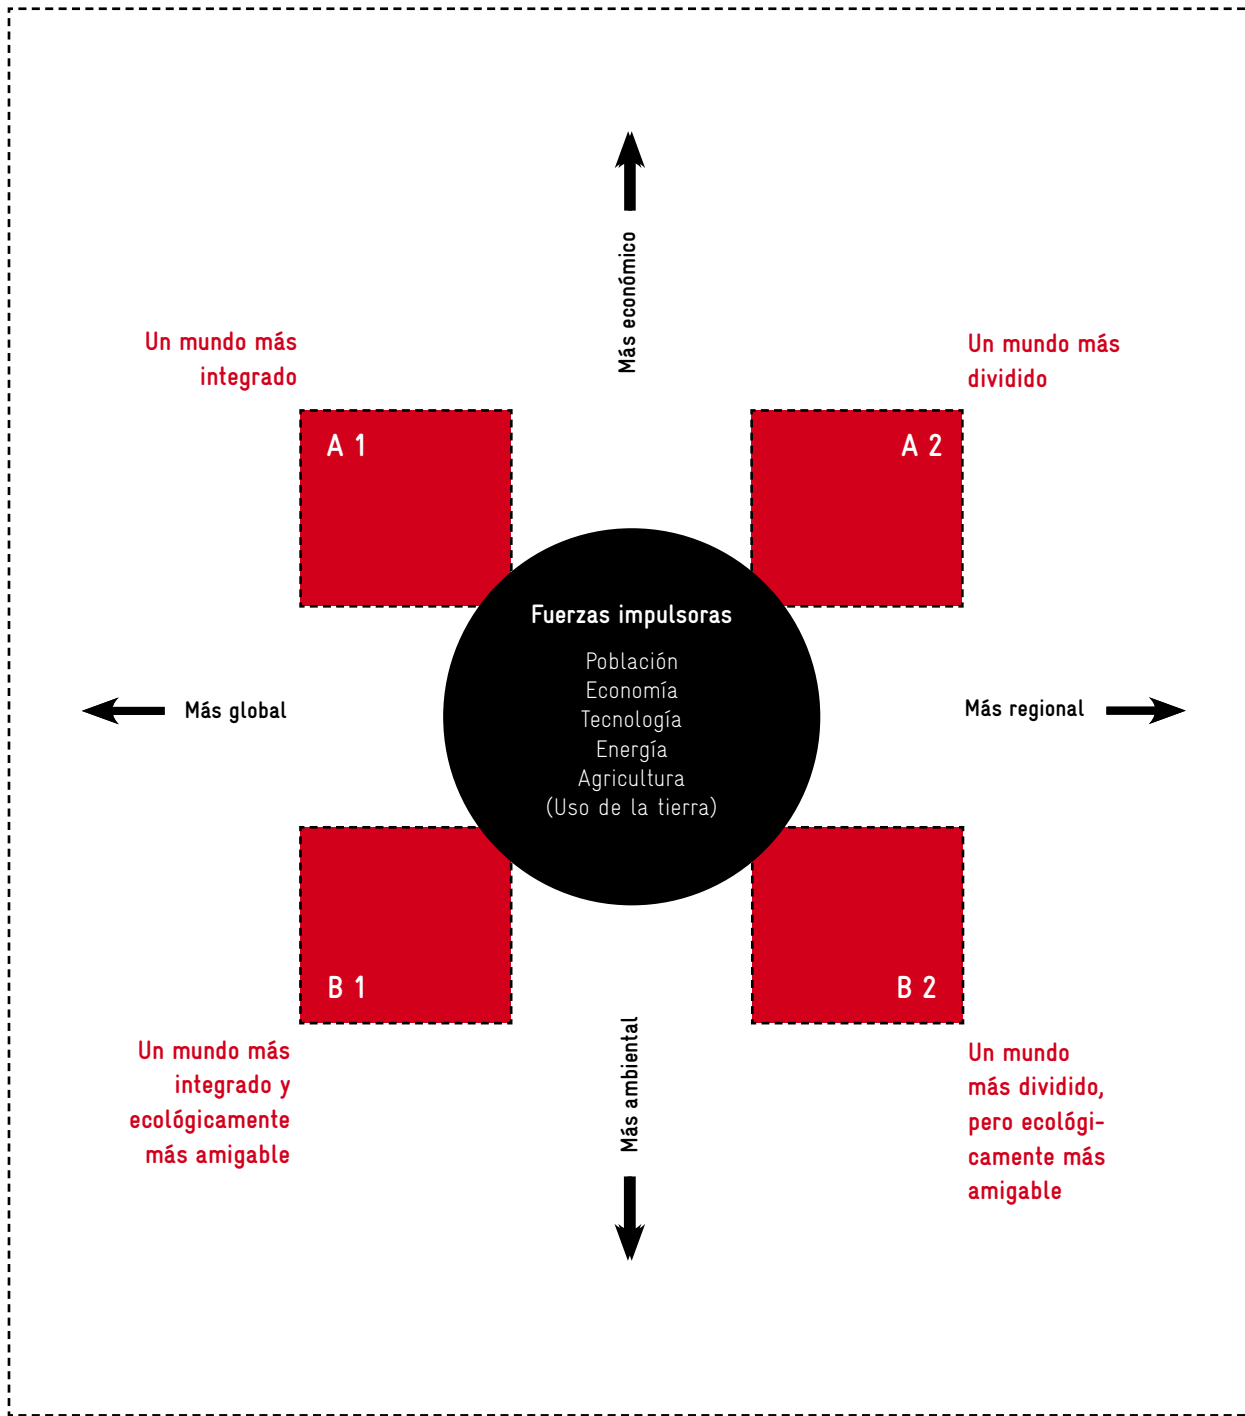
Más económico

Un mundo más integrado

Un mundo más dividido

A 1

A 2

Fuerzas impulsoras

Población
Economía
Tecnología
Energía
Agricultura
(Uso de la tierra)

Más global

Más regional

B 1

B 2

Un mundo más integrado y ecológicamente más amigable

Más ambiental

Un mundo más dividido, pero ecológicamente más amigable